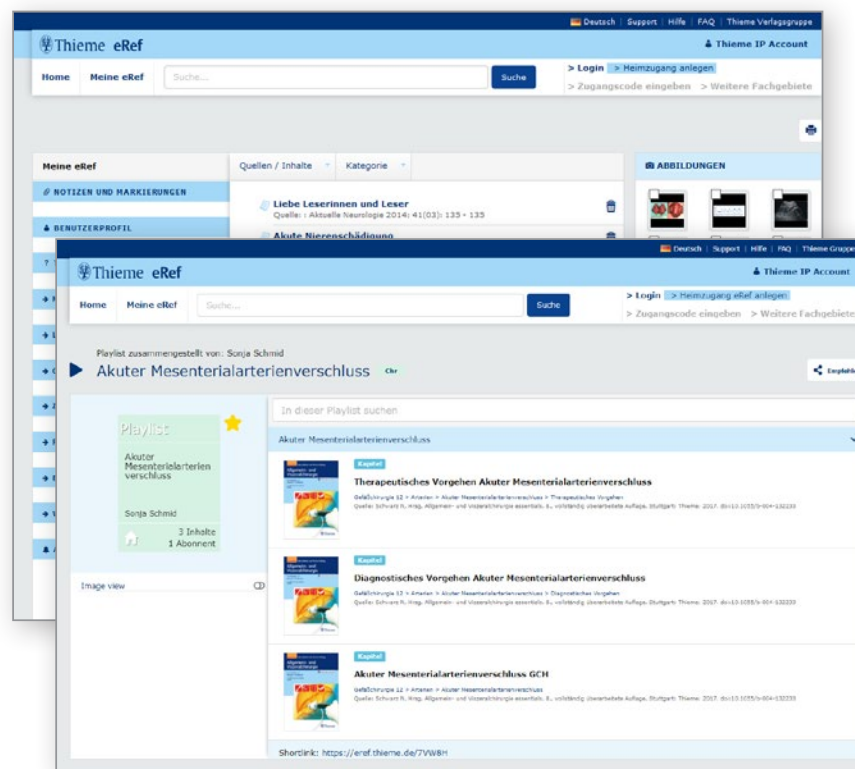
Deutsch | Support | Hilfe | FAQ | Thieme Verlagsgruppe

Thieme eRef

Thieme IP Account

Home Meine eRef Suche... Suche

> Login > Heimzugang anlegen
> Zugangscode eingeben > Weitere Fachgebiete

Meine eRef

Quellen / Inhalte Kategorie

ABBILDUNGEN

NOTIZEN UND MARKIERUNGEN

BENUTZERPROFIL

Liebe Leserinnen und Leser
Quelle: Aktuelle Neurologie 2014; 41(03): 135 - 135

Akute Nierenschädigung

Deutsch | Support | Hilfe | FAQ | Thieme Gruppe

Thieme eRef

Thieme IP Account

Home Meine eRef Suche... Suche

> Login > Heimzugang eRef anlegen
> Zugangscode eingeben > Weitere Fachgebiete

Playlist zusammengestellt von: Sonja Schmid

Akuter Mesenterialarterienverschluss Chr

Empfehl

Playlist

Akuter Mesenterialarterien verschluss

Sonja Schmid

3 Inhalte
1 Abonnent

Image view

In dieser Playlist suchen

Akuter Mesenterialarterienverschluss

Kapitel
Therapeutisches Vorgehen Akuter Mesenterialarterienverschluss
Gefäßchirurgie 12 > Arterien > Akuter Mesenterialarterienverschluss > Therapeutisches Vorgehen
Quelle: Schwarz R, Hrsg. Allgemein- und Viszeralchirurgie essentials. 8., vollständig überarbeitete Auflage. Stuttgart: Thieme; 2017. doi:10.1055/b-004-132233

Kapitel
Diagnostisches Vorgehen Akuter Mesenterialarterienverschluss
Gefäßchirurgie 12 > Arterien > Akuter Mesenterialarterienverschluss > Diagnostisches Vorgehen
Quelle: Schwarz R, Hrsg. Allgemein- und Viszeralchirurgie essentials. 8., vollständig überarbeitete Auflage. Stuttgart: Thieme; 2017. doi:10.1055/b-004-132233

Kapitel
Akuter Mesenterialarterienverschluss GCH
Gefäßchirurgie 12 > Arterien > Akuter Mesenterialarterienverschluss
Quelle: Schwarz R, Hrsg. Allgemein- und Viszeralchirurgie essentials. 8., vollständig überarbeitete Auflage. Stuttgart: Thieme; 2017. doi:10.1055/b-004-132233

Shortlink: https://eref.thieme.de/7VW8H